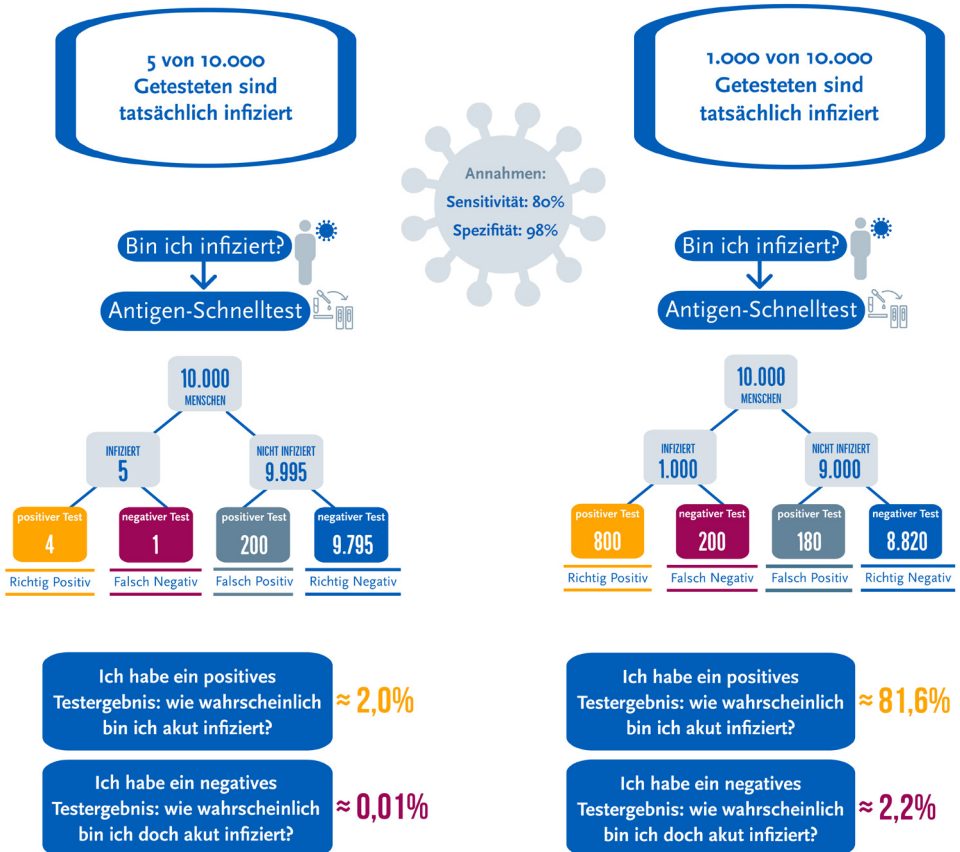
5 von 10.000 Getesteten sind tatsächlich infiziert

1.000 von 10.000 Getesteten sind tatsächlich infiziert

Annahmen:
Sensitivität: 80%
Spezifität: 98%

Bin ich infiziert?

Antigen-Schnelltest

10.000 MENSCHEN

INFIZIERT 5

NICHT INFIZIERT 9.995

| positiver Test | negativer Test | positiver Test | negativer Test |
|---|---|---|---|
| 4 | 1 | 200 | 9.795 |
| Richtig Positiv | Falsch Negativ | Falsch Positiv | Richtig Negativ |

Bin ich infiziert?

Antigen-Schnelltest

10.000 MENSCHEN

INFIZIERT 1.000

NICHT INFIZIERT 9.000

| positiver Test | negativer Test | positiver Test | negativer Test |
|---|---|---|---|
| 800 | 200 | 180 | 8.820 |
| Richtig Positiv | Falsch Negativ | Falsch Positiv | Richtig Negativ |

Ich habe ein positives Testergebnis: wie wahrscheinlich bin ich akut infiziert? ≈ 2,0%

Ich habe ein negatives Testergebnis: wie wahrscheinlich bin ich doch akut infiziert? ≈ 0,01%

Ich habe ein positives Testergebnis: wie wahrscheinlich bin ich akut infiziert? ≈ 81,6%

Ich habe ein negatives Testergebnis: wie wahrscheinlich bin ich doch akut infiziert? ≈ 2,2%